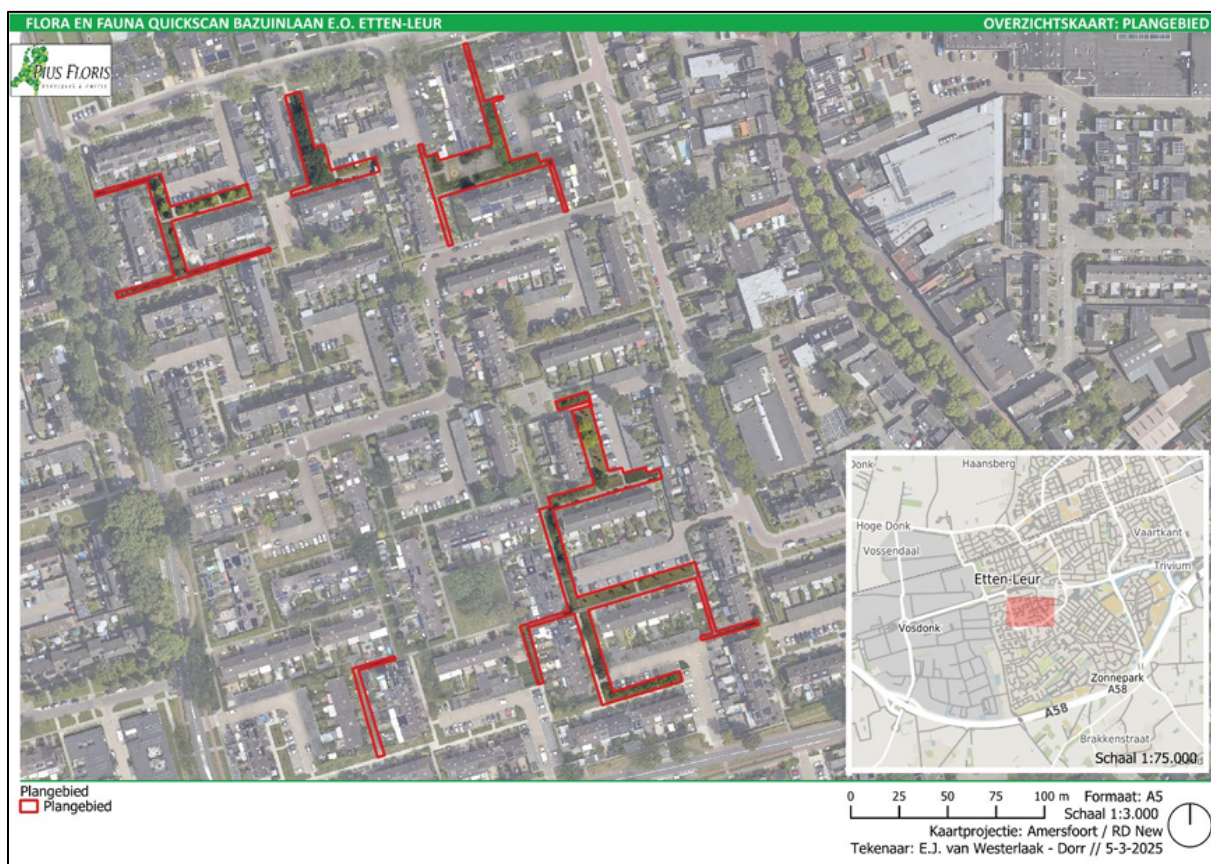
FLORA EN FAUNA QUICKSCAN BAZUINLAAN E.O. ETTEN-LEUR

OVERZICHTSKAART: PLANGEBIED

PIUS FLORIS
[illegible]

Donk
Haansberg
Hoge Donk
Vossendaal
Vaartkant
Trivium
Etten-Leur
Vosdonk
Zonnepark A58
A58
Brakkenstraat
Schaal 1:75.000

Plangebied
Plangebied

0 25 50 75 100 m
Formaat: A5
Schaal 1:3.000
Kaartprojectie: Amersfoort / RD New
Tekenaar: E.J. van Westerlaak - Dorr // 5-3-2025